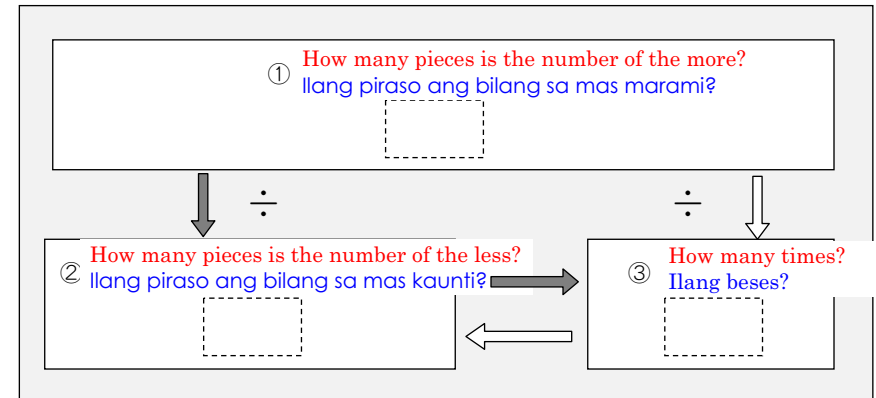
① How many pieces is the number of the more?
Ilang piraso ang bilang sa mas marami?

÷

÷

② How many pieces is the number of the less?
Ilang piraso ang bilang sa mas kaunti?

③ How many times?
Ilang beses?